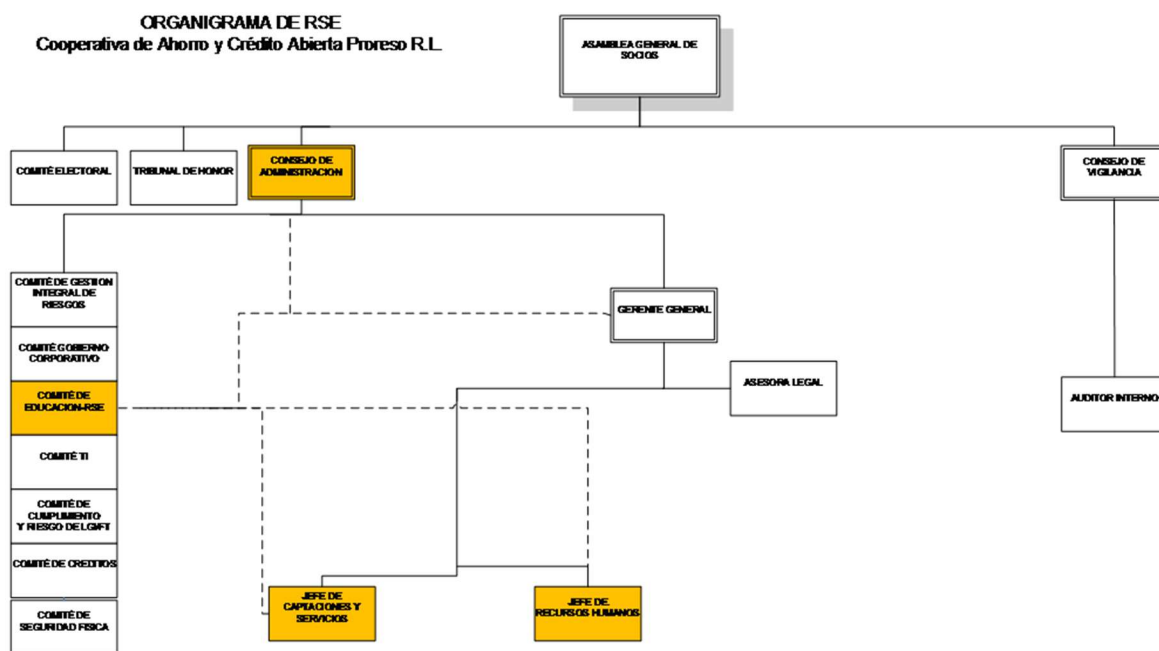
ORGANIGRAMA DE RSE
Cooperativa de Ahorro y Crédito Abierta Proreso R.L.

ASAMBLEA GENERAL DE SOCIOS

COMITÉ ELECTORAL

TRIBUNAL DE HONOR

CONSEJO DE ADMINISTRACION

CONSEJO DE VIGILANCIA

COMITÉ DE GESTION INTEGRAL DE RIESGOS

COMITÉ GOBIERNO CORPORATIVO

COMITÉ DE EDUCACION-RSE

COMITÉ TI

COMITÉ DE CUMPLIMIENTO Y RIESGO DE LGAFT

COMITÉ DE CREDITOS

COMITÉ DE SEGURIDAD FISICA

GERENTE GENERAL

ASESORIA LEGAL

AUDITOR INTERNO

JEFE DE CAPTACIONES Y SERVICIOS

JEFE DE RECURSOS HUMANOS